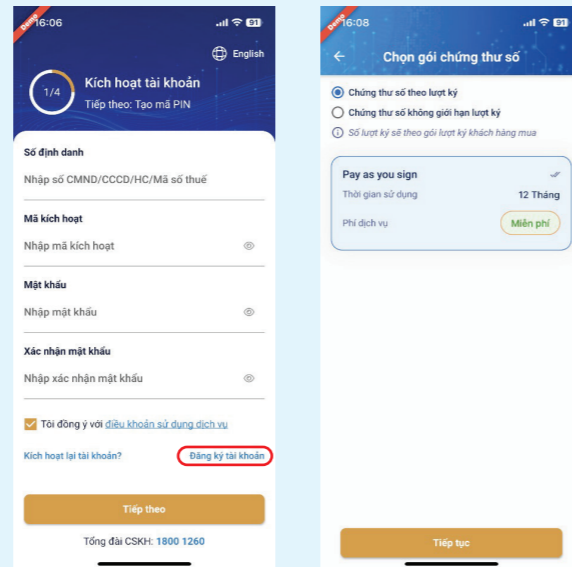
Demo 16:06 51

English

1/4 Kích hoạt tài khoản
Tiếp theo: Tạo mã PIN

Số định danh
Nhập số CMND/CCCD/HC/Mã số thuế

Mã kích hoạt
Nhập mã kích hoạt

Mật khẩu
Nhập mật khẩu

Xác nhận mật khẩu
Nhập xác nhận mật khẩu

Tôi đồng ý với điều khoản sử dụng dịch vụ

Kích hoạt lại tài khoản?
Đăng ký tài khoản

Tiếp theo

Tổng đài CSKH: 1800 1260

Demo 16:08 51

Chọn gói chứng thư số

Chứng thư số theo lượt ký
Chứng thư số không giới hạn lượt ký
Số lượt ký sẽ theo gói lượt ký khách hàng mua

Pay as you sign
Thời gian sử dụng 12 Tháng
Phí dịch vụ Miễn phí

Tiếp tục